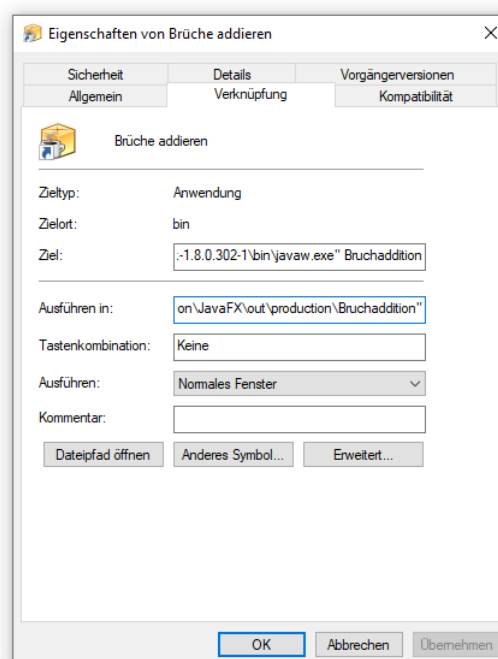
Eigenschaften von Brüche addieren

Sicherheit | Details | Vorgängerversionen
Allgemein | Verknüpfung | Kompatibilität

Brüche addieren

Zieltyp: Anwendung

Zielort: bin

Ziel: :-1.8.0.302-1\bin\javaw.exe" Bruchaddition

Ausführen in: on\JavaFX\out\production\Bruchaddition"

Tastenkombination: Keine

Ausführen: Normales Fenster

Kommentar:

Dateipfad öffnen | Anderes Symbol... | Erweitert...

OK | Abbrechen | Übernehmen